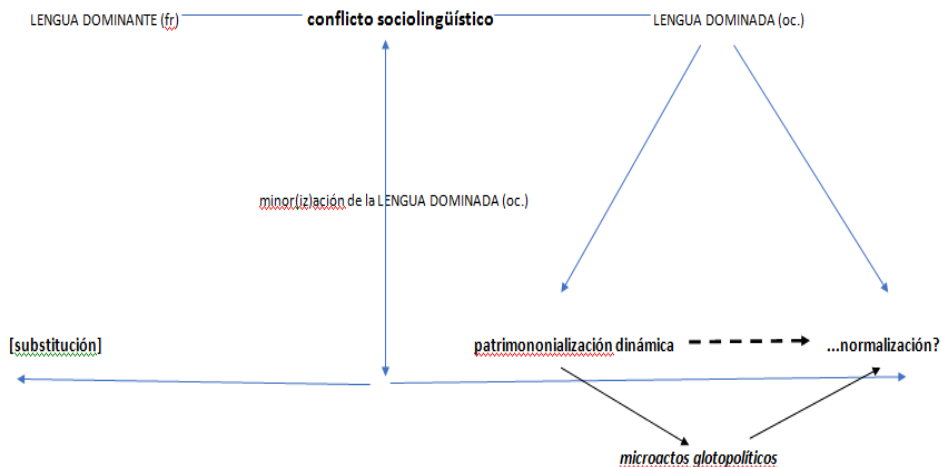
LENGUA DOMINANTE (fr) conflicto sociolingüístico LENGUA DOMINADA (oc.)

minor(iz)ación de la LENGUA DOMINADA (oc.)

[substitución]

patrimononialización dinámica ...normalización?

microactos glotopolíticos